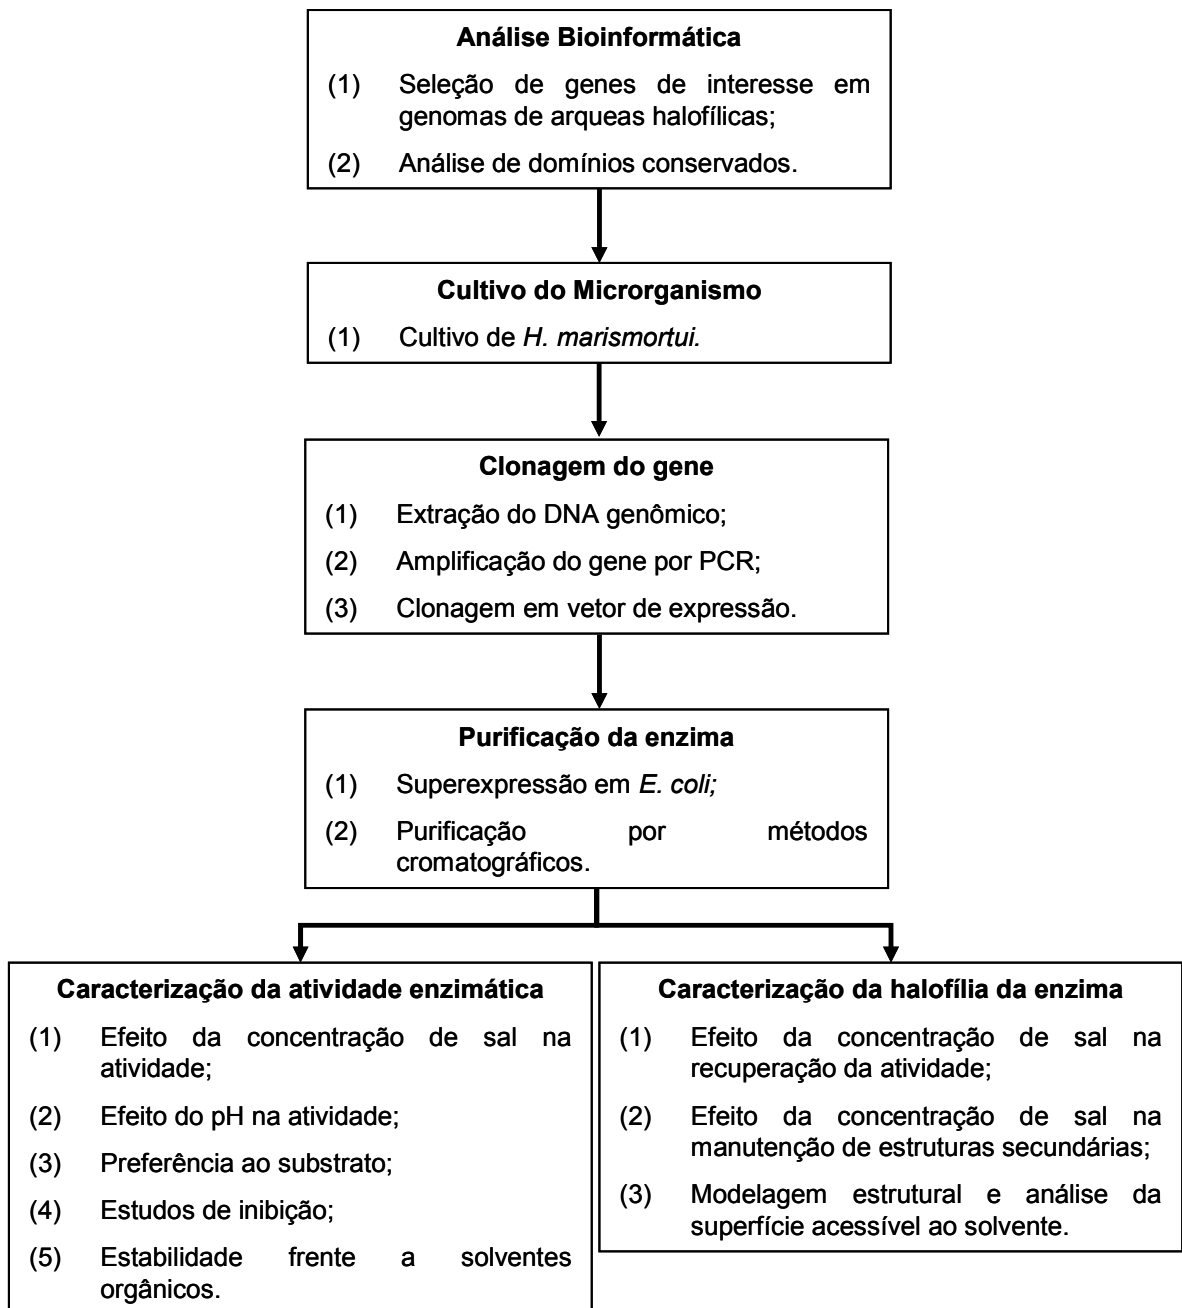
**Análise Bioinformática**

(1) Seleção de genes de interesse em genomas de arqueas halofílicas;

(2) Análise de domínios conservados.

**Cultivo do Microrganismo**

(1) Cultivo de *H. marismortui.*

**Clonagem do gene**

(1) Extração do DNA genômico;

(2) Amplificação do gene por PCR;

(3) Clonagem em vetor de expressão.

**Purificação da enzima**

(1) Superexpressão em *E. coli;*

(2) Purificação por métodos cromatográficos.

**Caracterização da atividade enzimática**

(1) Efeito da concentração de sal na atividade;

(2) Efeito do pH na atividade;

(3) Preferência ao substrato;

(4) Estudos de inibição;

(5) Estabilidade frente a solventes orgânicos.

**Caracterização da halofília da enzima**

(1) Efeito da concentração de sal na recuperação da atividade;

(2) Efeito da concentração de sal na manutenção de estruturas secundárias;

(3) Modelagem estrutural e análise da superfície acessível ao solvente.